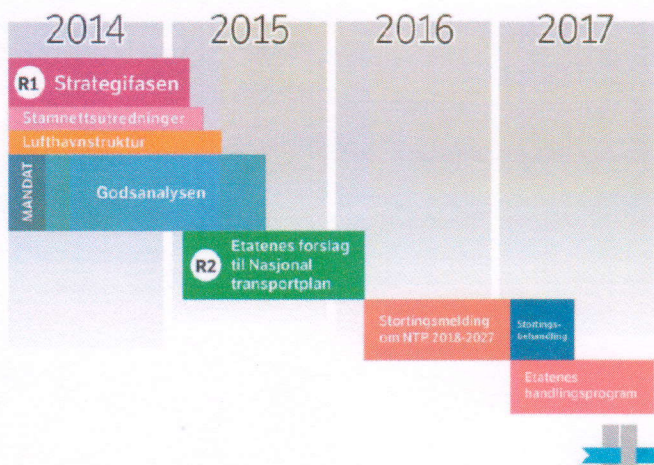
2014 2015 2016 2017

R1 Strategifasen

Stamnettsutredninger

Lufthavnstruktur

MANDAT

Godsanalysen

R2 Etatenes forslag til Nasjonal transportplan

Stortingsmelding om NTP 2018-2027

Stortingsbehandling

Etatenes handlingsprogram